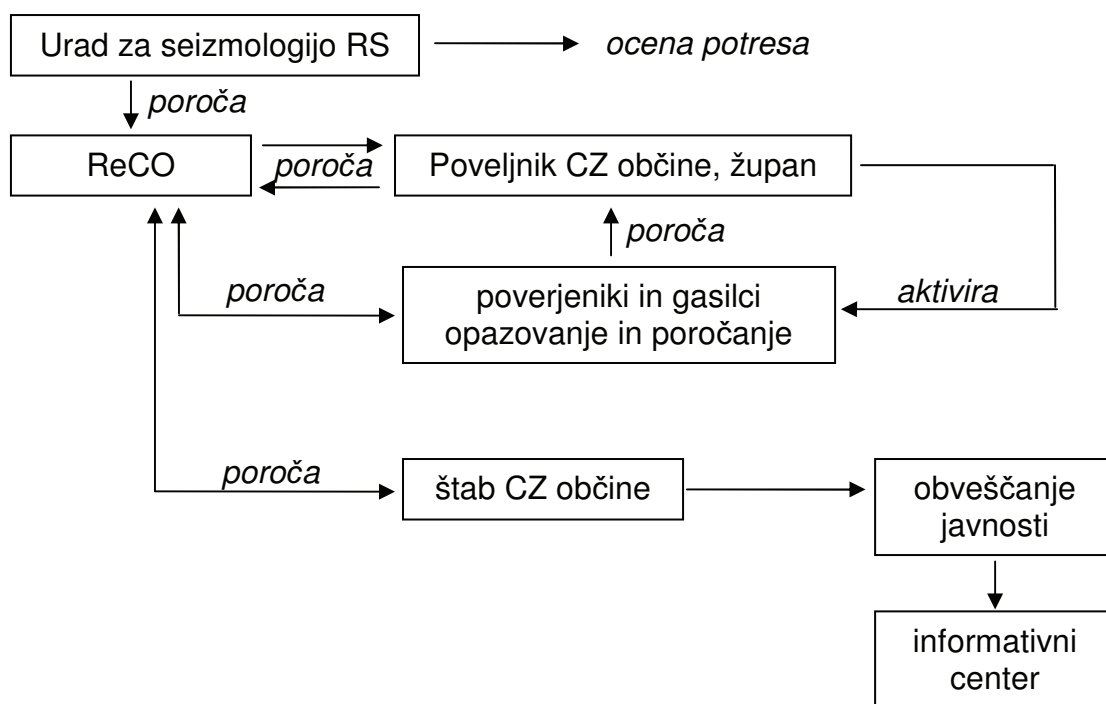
Urad za seizmologijo RS

ocena potresa

poroča

ReCO

poroča

Poveljnik CZ občine, župan

poroča

poroča

poverjeniki in gasilci opazovanje in poročanje

aktivira

poroča

štab CZ občine

obveščanje javnosti

informativni center